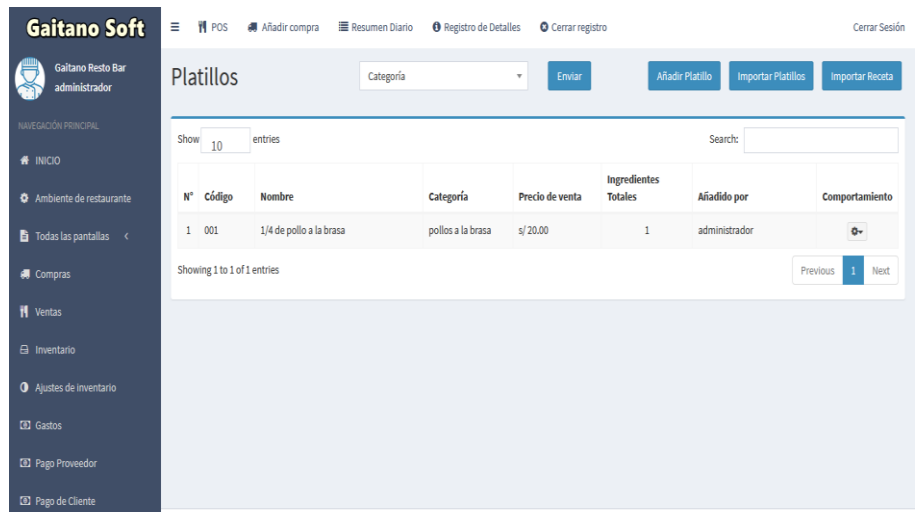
Gaitano Soft

≡ POS Añadir compra Resumen Diario Registro de Detalles Cerrar registro Cerrar Sesión

Gaitano Resto Bar
administrador

NAVEGACIÓN PRINCIPAL

INICIO

Ambiente de restaurante

Todas las pantallas <

Compras

Ventas

Inventario

Ajustes de inventario

Gastos

Pago Proveedor

Pago de Cliente

Platillos

Categoría

Enviar

Añadir Platillo Importar Platillos Importar Receta

Show 10 entries

Search:

| N° | Código | Nombre | Categoría | Precio de venta | Ingredientes Totales | Añadido por | Comportamiento |
|---|---|---|---|---|---|---|---|
| 1 | 001 | 1/4 de pollo a la brasa | pollos a la brasa | s/ 20.00 | 1 | administrador | |

Showing 1 to 1 of 1 entries

Previous 1 Next